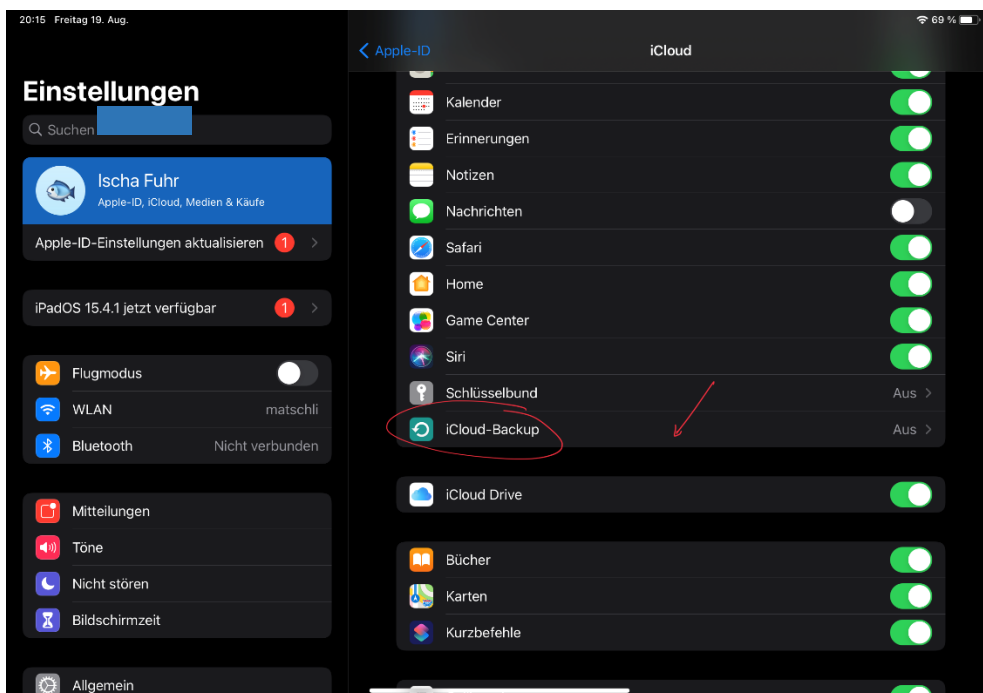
20:15 Freitag 19. Aug.

69 %

Einstellungen

Suchen

Ischa Fuhr
Apple-ID, iCloud, Medien & Käufe

Apple-ID-Einstellungen aktualisieren 1

iPadOS 15.4.1 jetzt verfügbar 1

Flugmodus

WLAN matschli

Bluetooth Nicht verbunden

Mitteilungen

Töne

Nicht stören

Bildschirmzeit

Allgemein

Apple-ID

iCloud

Kalender

Erinnerungen

Notizen

Nachrichten

Safari

Home

Game Center

Siri

Schlüsselbund Aus

iCloud-Backup Aus

iCloud Drive

Bücher

Karten

Kurzbefehle